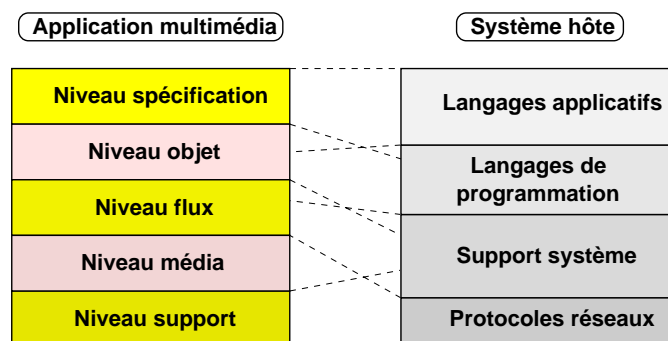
Application multimédia

Niveau spécification

Niveau objet

Niveau flux

Niveau média

Niveau support

Système hôte

Langages applicatifs

Langages de programmation

Support système

Protocoles réseaux